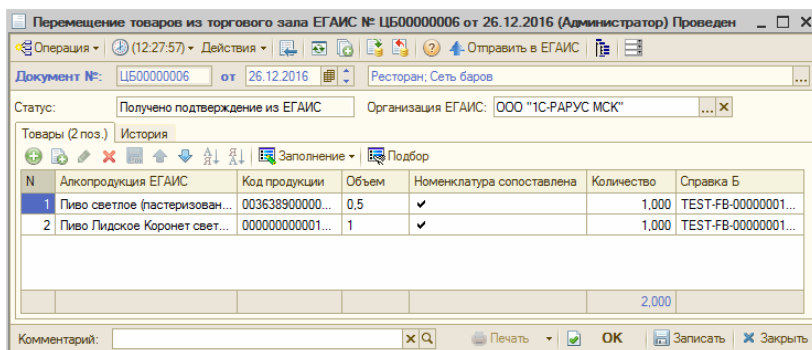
Перемещение товаров из торгового зала ЕГАИС № ЦБ00000006 от 26.12.2016 (Администратор) Проведен

Операция ▾ (12:27:57) ▾ Действия ▾ Отправить в ЕГАИС

Документ №: ЦБ00000006 от 26.12.2016 Ресторан; Сеть баров

Статус: Получено подтверждение из ЕГАИС Организация ЕГАИС: ООО "1С-РАРУС МСК"

Товары (2 поз.) История

Заполнение ▾ Подбор

| N | Алкопродукция ЕГАИС | Код продукции | Объем | Номенклатура сопоставлена | Количество | Справка Б |
|---|---|---|---|---|---|---|
| 1 | Пиво светлое (пастеризован... | 003638900000... | 0,5 | ✔ | 1,000 | TEST-FB-00000001... |
| 2 | Пиво Лидское Коронет свет... | 000000000001... | 1 | ✔ | 1,000 | TEST-FB-00000001... |
| | | | | | 2,000 | |

Комментарий: Печать ▾ OK Записать Закрыть